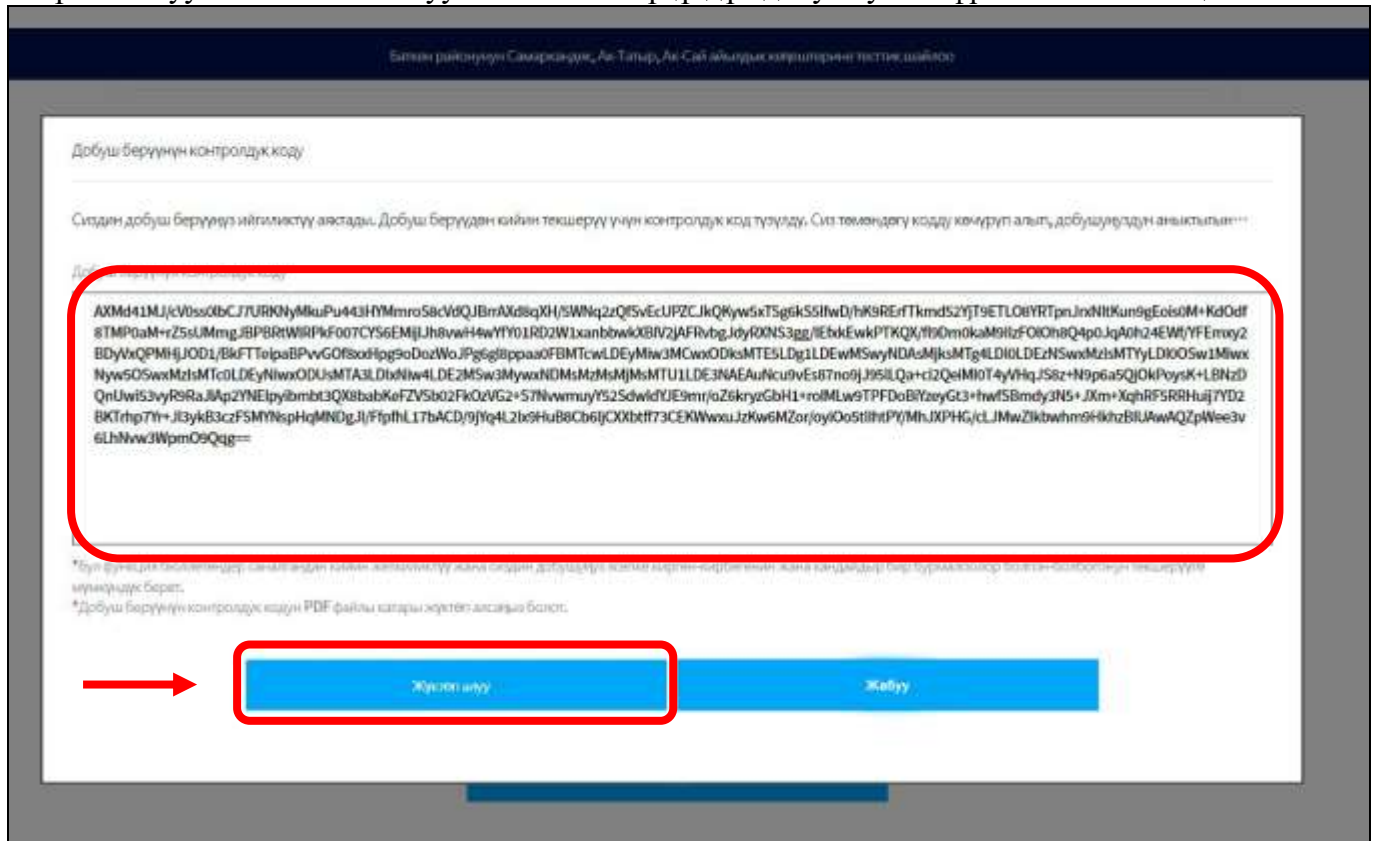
Баткен районунун Самаркандык, Ак-Татыр, Ак-Сай айылдык кеңештеринин тестик шайлоо

Добуш берүүнүн контролдук коду

Сиздин добуш берүүңүз ийгиликтүү аяктады. Добуш берүүдөн кийин текшерүү үчүн контролдук код түзүлдү. Сиз төмөндөгү кодду көчүрүп алып, добушуңуздун аныктыгын···

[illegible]

AXMd41MJ/cV0ss0lbCJ7URKNyMkuPu443HYMmro58cVdQJBmAXd8qXH/SWNq2zQfSvEcUPZCJkQKyw5xT5g6kS5lfwD/hK9RErfTkmd52YjT9ETLO8YRTpnJrxNltKun9gEois0M+KdOdf8TMP0aM+rZ5sUMmgJBPBRtWIRPkF007CYS6EMjIJh8vwH4wYfY01RD2W1xanbbwkXBIV2jAFRvbgJdyRXNS3gg/lEfxkEwkPTKQX/fl9Dm0kaM9llzFOlOh8Q4p0JqA0h24EWf/YFEmxy2BDyVxQPMHjJOD1/BkFTTeipaBPvvGOf8xoHpg9oDozWoJPg6gl8ppaa0FBMTcwLDEyMiw3MCwxODksMTE5LDg1LDEwMSwyNDAsMjksMTg4LDI0LDEzNSwxMzIsMTYyLDI0OSw1MiwxNyw5OSwxMzIsMTc0LDEyNiwxODUsMTA3LDIxNiw4LDE2MSw3MywxNDMsMzMsMjMsMTU1LDE3NAEAuNcu9vEs87no9jJ95lLQa+ci2QeiMI0T4yVHqJS8z+N9p6a5QjOkPoysK+LBNzDQnUwi53vyR9RaJlAp2YNElpyibmbt3QX8babKeFZVSb02FkOzVG2+57NvwmuyY52SdwldYJE9mr/oZ6kryzGbH1+rolMLw9TPFDoBiYzeyGt3+hwf5Bmdy3N5+JXm+XqhRF5RRHuij7YD2BKTrhp7Yr+Jl3ykB3czF5MYNspHqMNDgJI/FfpfhL17bACD/9jYq4L2lx9HuB8Cb6IjCXXbtff73CEKWwxuJzKw6MZor/oyiOo5tIlhtPY/MhJXPHG/cLJMwZlkbwhm9HkhzBIUAwAQZpWee3v6LhNvw3WpmO9Qqg==

*Бул функция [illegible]

*Добуш берүүнүн контролдук кодун PDF файлы катары жүктөп алсаңыз болот.

Жүктөп алуу

Жабуу